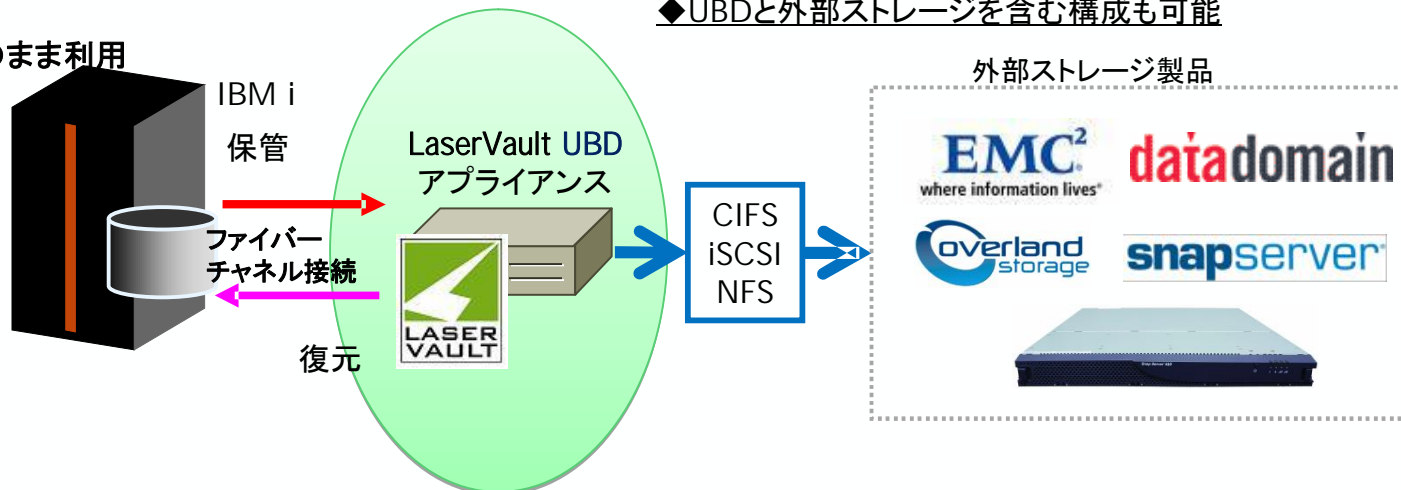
◆UBDと外部ストレージを含む構成も可能

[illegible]のまま利用

IBM i

保管

ファイバーチャネル接続

復元

LaserVault UBD アプライアンス

LASER VAULT

CIFS
iSCSI
NFS

外部ストレージ製品

EMC$^2$ where information lives®

datadomain

overland storage

snapserver®